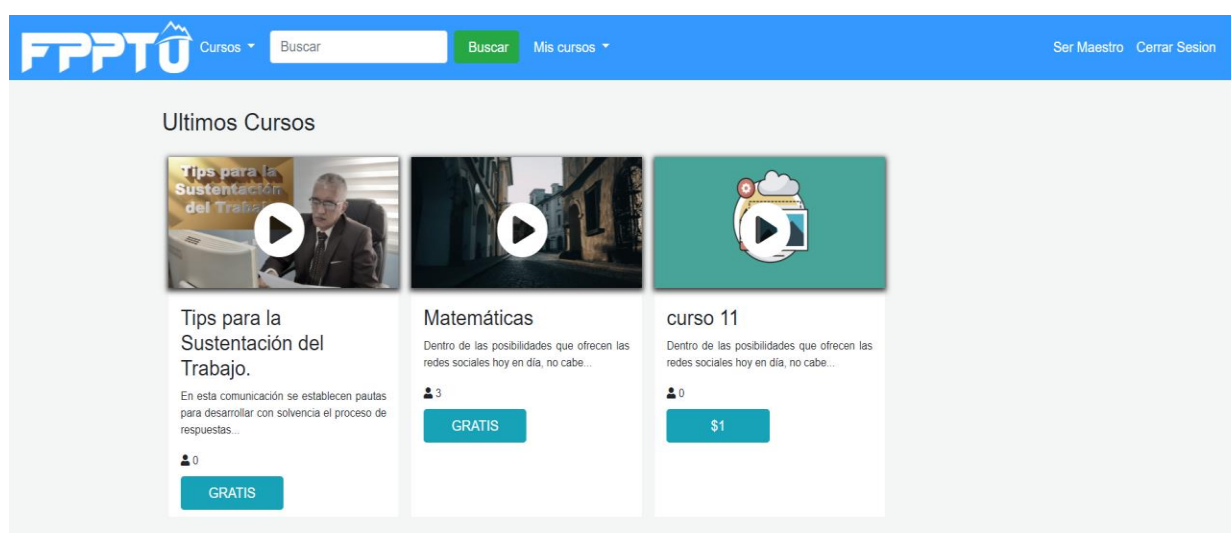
FPPTU Cursos Buscar Buscar Mis cursos Ser Maestro Cerrar Sesion

Ultimos Cursos

Tips para la Sustentación del Trab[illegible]

Tips para la Sustentación del Trabajo.

En esta comunicación se establecen pautas para desarrollar con solvencia el proceso de respuestas...

0

GRATIS

Matemáticas

Dentro de las posibilidades que ofrecen las redes sociales hoy en día, no cabe...

3

GRATIS

curso 11

Dentro de las posibilidades que ofrecen las redes sociales hoy en día, no cabe...

0

$1